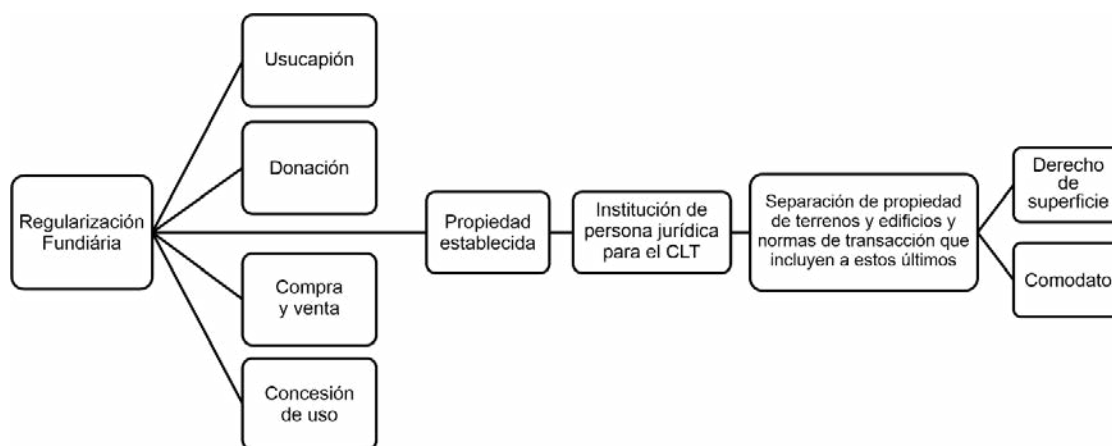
Regularización Fundiária

Usucapión

Donación

Compra y venta

Concesión de uso

Propiedad establecida

Institución de persona jurídica para el CLT

Separación de propiedad de terrenos y edificios y normas de transacción que incluyen a estos últimos

Derecho de superficie

Comodato